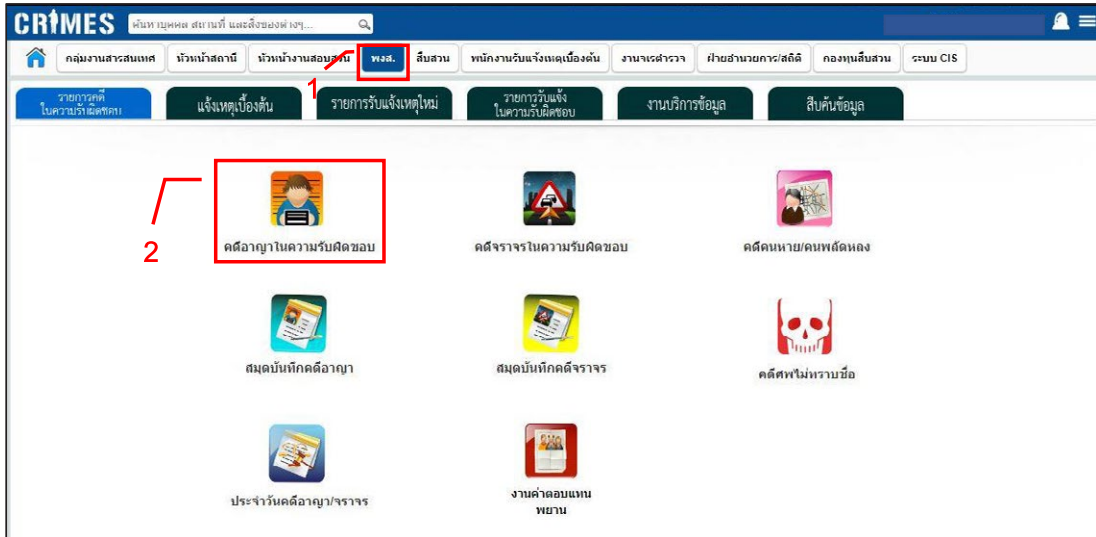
CRIMES ค้นหาบุคคล สถานที่ และสิ่งของต่างๆ...

กลุ่มงานสารสนเทศ | หัวหน้าสถานี | หัวหน้างานสอบสวน | พงส. | สืบสวน | พนักงานรับแจ้งเหตุเบื้องต้น | งานจราจร | ฝ่ายอำนวยการ/สถิติ | กองทุนสืบสวน | ระบบ CIS

1

รายการคดีในความรับผิดชอบ | แจ้งเหตุเบื้องต้น | รายการรับแจ้งเหตุใหม่ | รายการรับแจ้งในความรับผิดชอบ | งานบริการข้อมูล | สืบค้นข้อมูล

2

คดีอาญาในความรับผิดชอบ

คดีจราจรในความรับผิดชอบ

คดีคนหาย/คนพลัดหลง

สมุดบันทึกคดีอาญา

สมุดบันทึกคดีจราจร

คดีศพไม่ทราบชื่อ

ประจำวันคดีอาญา/จราจร

งานค่าตอบแทนพยาน